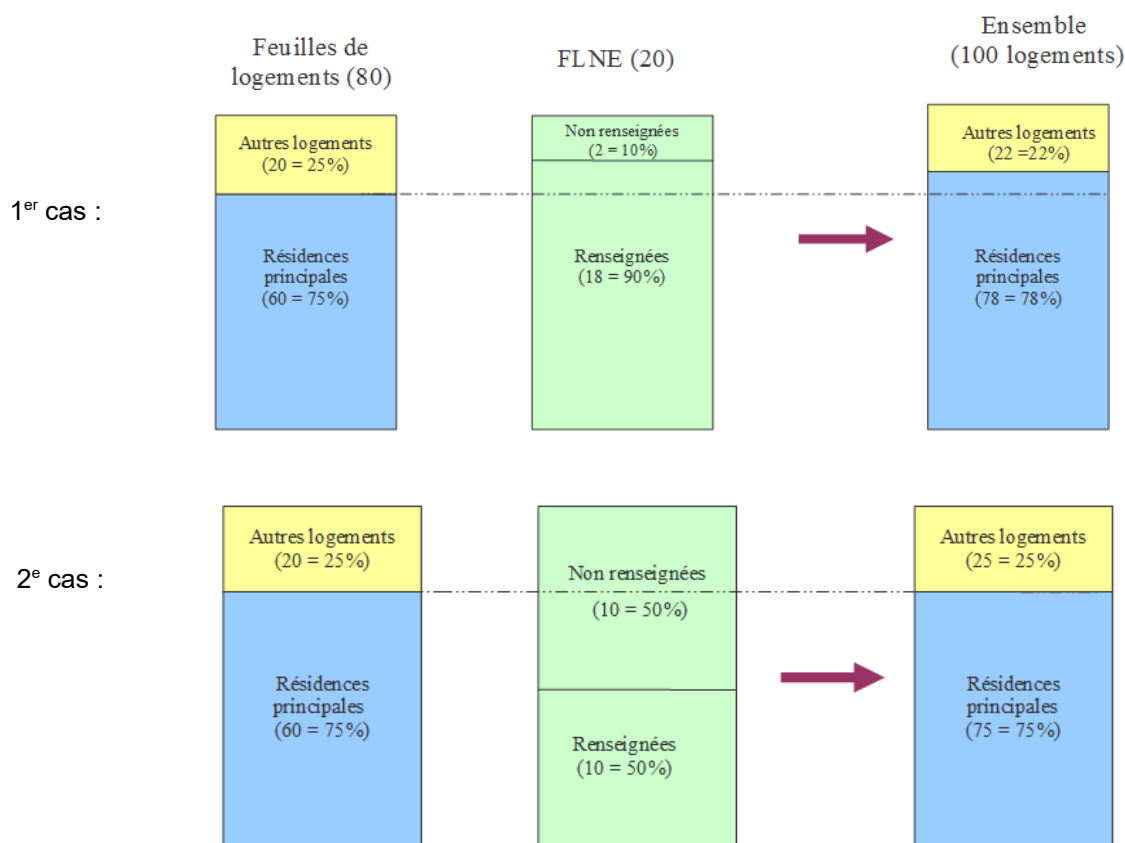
Feuilles de logements (80)

FLNE (20)

Ensemble (100 logements)

1$^{er}$ cas :

Autres logements (20 = 25%)

Résidences principales (60 = 75%)

Non renseignées (2 = 10%)

Renseignées (18 = 90%)

Autres logements (22 =22%)

Résidences principales (78 = 78%)

2$^{e}$ cas :

Autres logements (20 = 25%)

Résidences principales (60 = 75%)

Non renseignées (10 = 50%)

Renseignées (10 = 50%)

Autres logements (25 = 25%)

Résidences principales (75 = 75%)